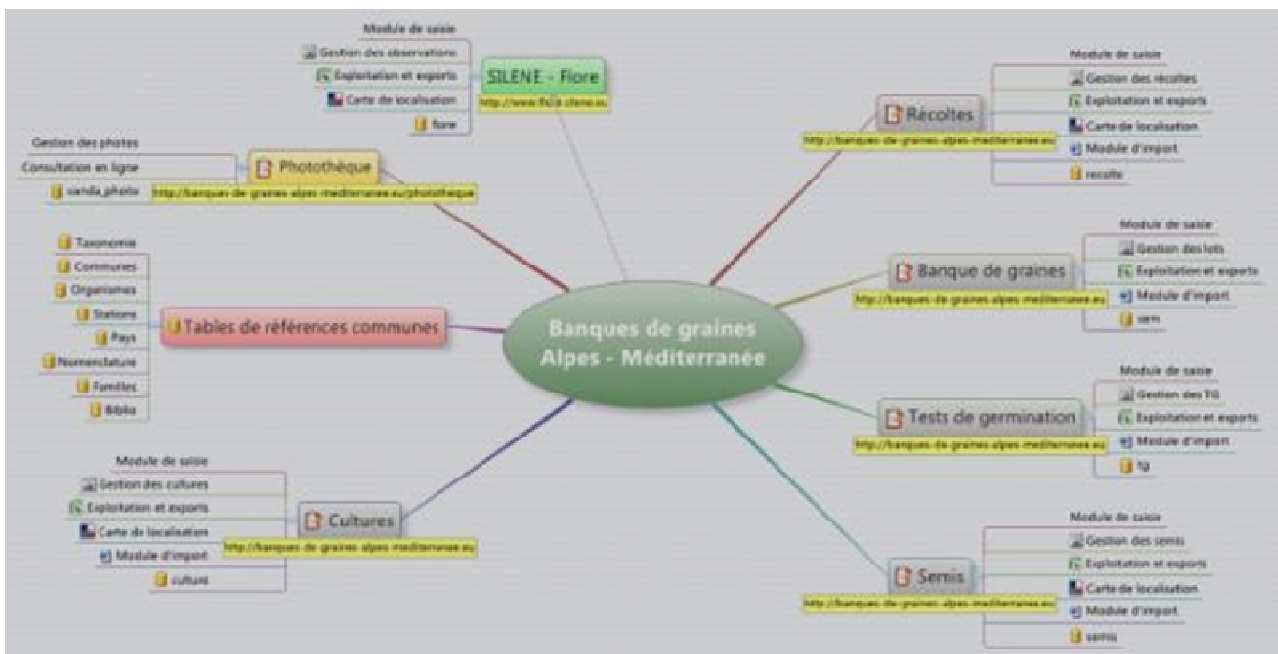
Banques de graines Alpes - Méditerranée

SILENE - Flore
http://www.flore.silene.eu
Module de saisie
Gestion des observations
Exploitation et exports
Carte de localisation
flore

Photothèque
http://banques-de-graines-alpes-mediterranee.eu/phototheque
Gestion des photos
Consultation en ligne
sanda_photo

Tables de références communes
Taxonomie
Communes
Organismes
Stations
Pays
Nomenclature
Familles
Biblio

Cultures
http://banques-de-graines-alpes-mediterranee.eu
Module de saisie
Gestion des cultures
Exploitation et exports
Carte de localisation
Module d'import
culture

Récoltes
http://banques-de-graines-alpes-mediterranee.eu
Module de saisie
Gestion des récoltes
Exploitation et exports
Carte de localisation
Module d'import
recolte

Banque de graines
http://banques-de-graines-alpes-mediterranee.eu
Module de saisie
Gestion des lots
Exploitation et exports
Module d'import
sem

Tests de germination
http://banques-de-graines-alpes-mediterranee.eu
Module de saisie
Gestion des TG
Exploitation et exports
Module d'import
tg

Semis
http://banques-de-graines-alpes-mediterranee.eu
Module de saisie
Gestion des semis
Exploitation et exports
Carte de localisation
Module d'import
semis